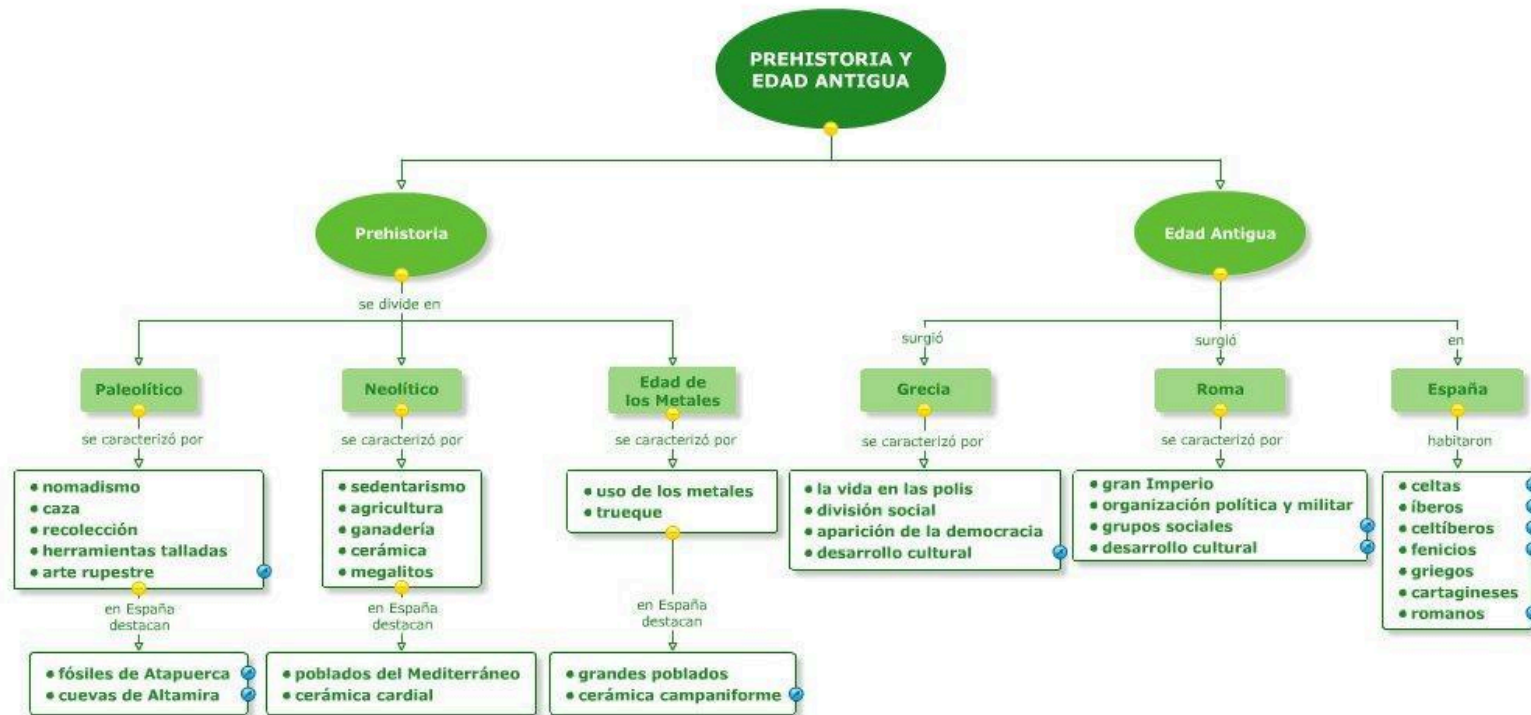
PREHISTORIA Y EDAD ANTIGUA

Prehistoria

se divide en

Paleolítico

se caracterizó por

• nomadismo
• caza
• recolección
• herramientas talladas
• arte rupestre

en España destacan

• fósiles de Atapuerca
• cuevas de Altamira

Neolítico

se caracterizó por

• sedentarismo
• agricultura
• ganadería
• cerámica
• megalitos

en España destacan

• poblados del Mediterráneo
• cerámica cardial

Edad de los Metales

se caracterizó por

• uso de los metales
• trueque

en España destacan

• grandes poblados
• cerámica campaniforme

Edad Antigua

surgió

Grecia

se caracterizó por

• la vida en las polis
• división social
• aparición de la democracia
• desarrollo cultural

surgió

Roma

se caracterizó por

• gran Imperio
• organización política y militar
• grupos sociales
• desarrollo cultural

en

España

habitaron

• celtas
• íberos
• celtíberos
• fenicios
• griegos
• cartagineses
• romanos